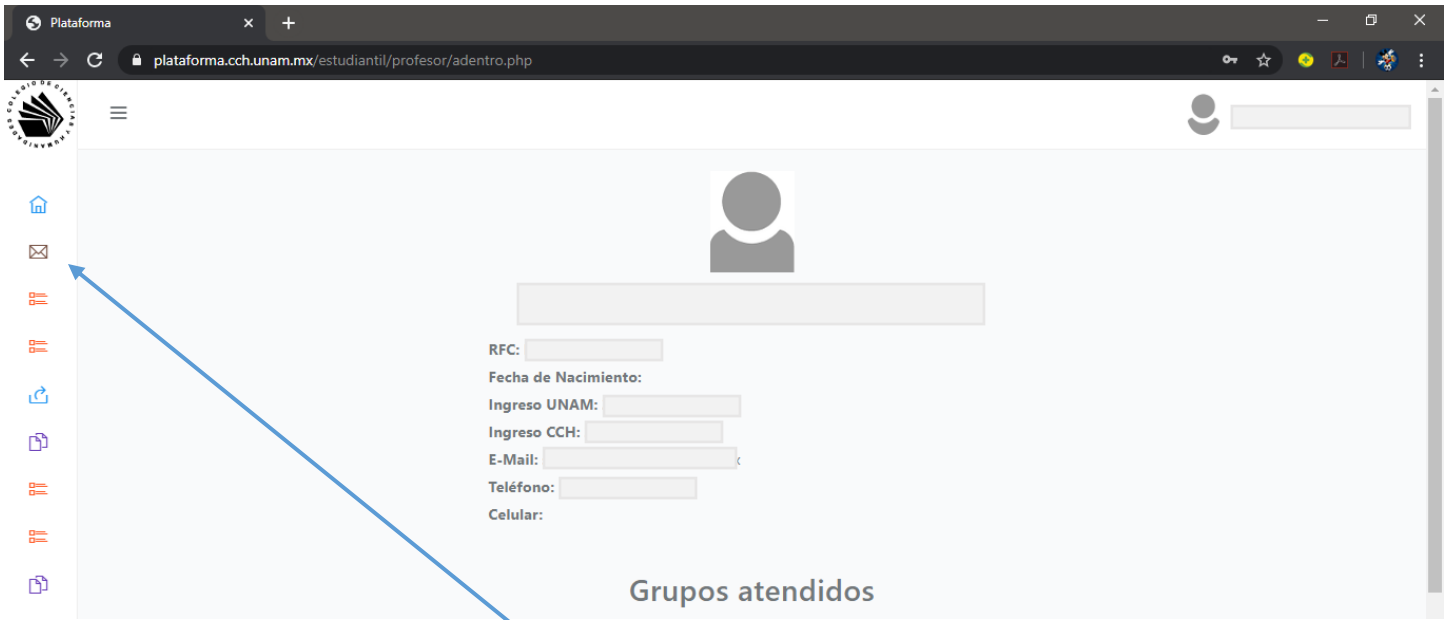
Plataforma

plataforma.cch.unam.mx/estudiantil/profesor/adentro.php

COLEGIO DE CIENCIAS Y HUMANIDADES

RFC:
Fecha de Nacimiento:
Ingreso UNAM:
Ingreso CCH:
E-Mail:
Teléfono:
Celular:

Grupos atendidos